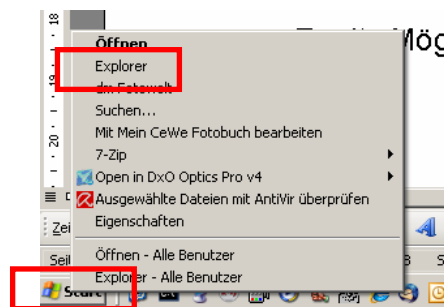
18
19
20
21
Mög
Öffnen
Explorer
cm Fotowelt
Suchen...
Mit Mein CeWe Fotobuch bearbeiten
7-Zip
Open in DxO Optics Pro v4
Ausgewählte Dateien mit AntiVir überprüfen
Eigenschaften
Öffnen - Alle Benutzer
Explorer - Alle Benutzer
Zei
Seil
Start
B
S
A